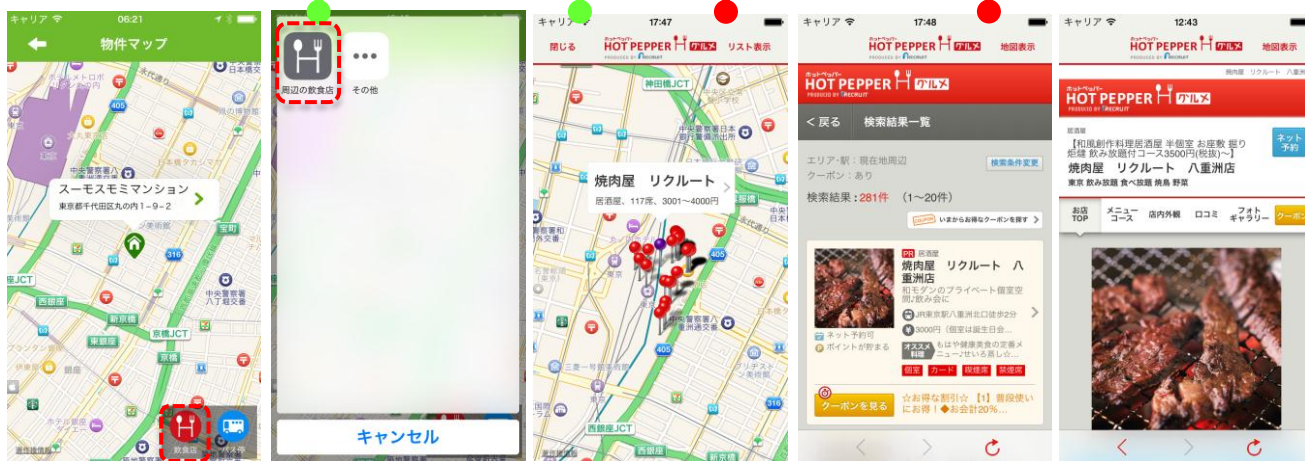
キャリア 06:21
物件マップ
スーモスモミマンション
東京都千代田区丸の内1－9－2
宝町
西銀座
新京橋
京橋JCT
東銀座
八丁堀
405
316
飲食店
バス停

周辺の飲食店
その他
キャンセル

キャリア 17:47
閉じる
HOT PEPPER グルメ
リスト表示
神田橋JCT
焼肉屋 リクルート
居酒屋、117席、3001～4000円
西銀座JCT
405

キャリア 17:48
HOT PEPPER グルメ
地図表示
HOT PEPPER グルメ
< 戻る 検索結果一覧
エリア・駅：現在地周辺
クーポン：あり
検索条件変更
検索結果：281件 （1～20件）
いまからお得なクーポンを探す
PR 居酒屋
焼肉屋 リクルート 八重洲店
和モダンのプライベート個室空間♪飲み会に
JR東京駅八重洲北口徒歩2分
3000円（個室は誕生日会...
オススメ料理 もはや健康食実の定番メニュー♪せいろ蒸しっ...
ネット予約可
ポイントが貯まる
個室 カード 喫煙席 禁煙席
クーポンを見る
☆お得な割引☆【1】普段使いにお得！◆お会計20%...

キャリア 12:43
HOT PEPPER グルメ
地図表示
焼肉屋 リクルート 八重
HOT PEPPER グルメ
居酒屋
【和風創作料理居酒屋 半個室 お座敷 掘り炬燵 飲み放題付コース3500円(税抜)～】
焼肉屋 リクルート 八重洲店
東京 飲み放題 食べ放題 焼鳥 野菜
ネット予約
お店TOP
メニュー・コース
店内外観
口コミ
フォトギャラリー
クーポン